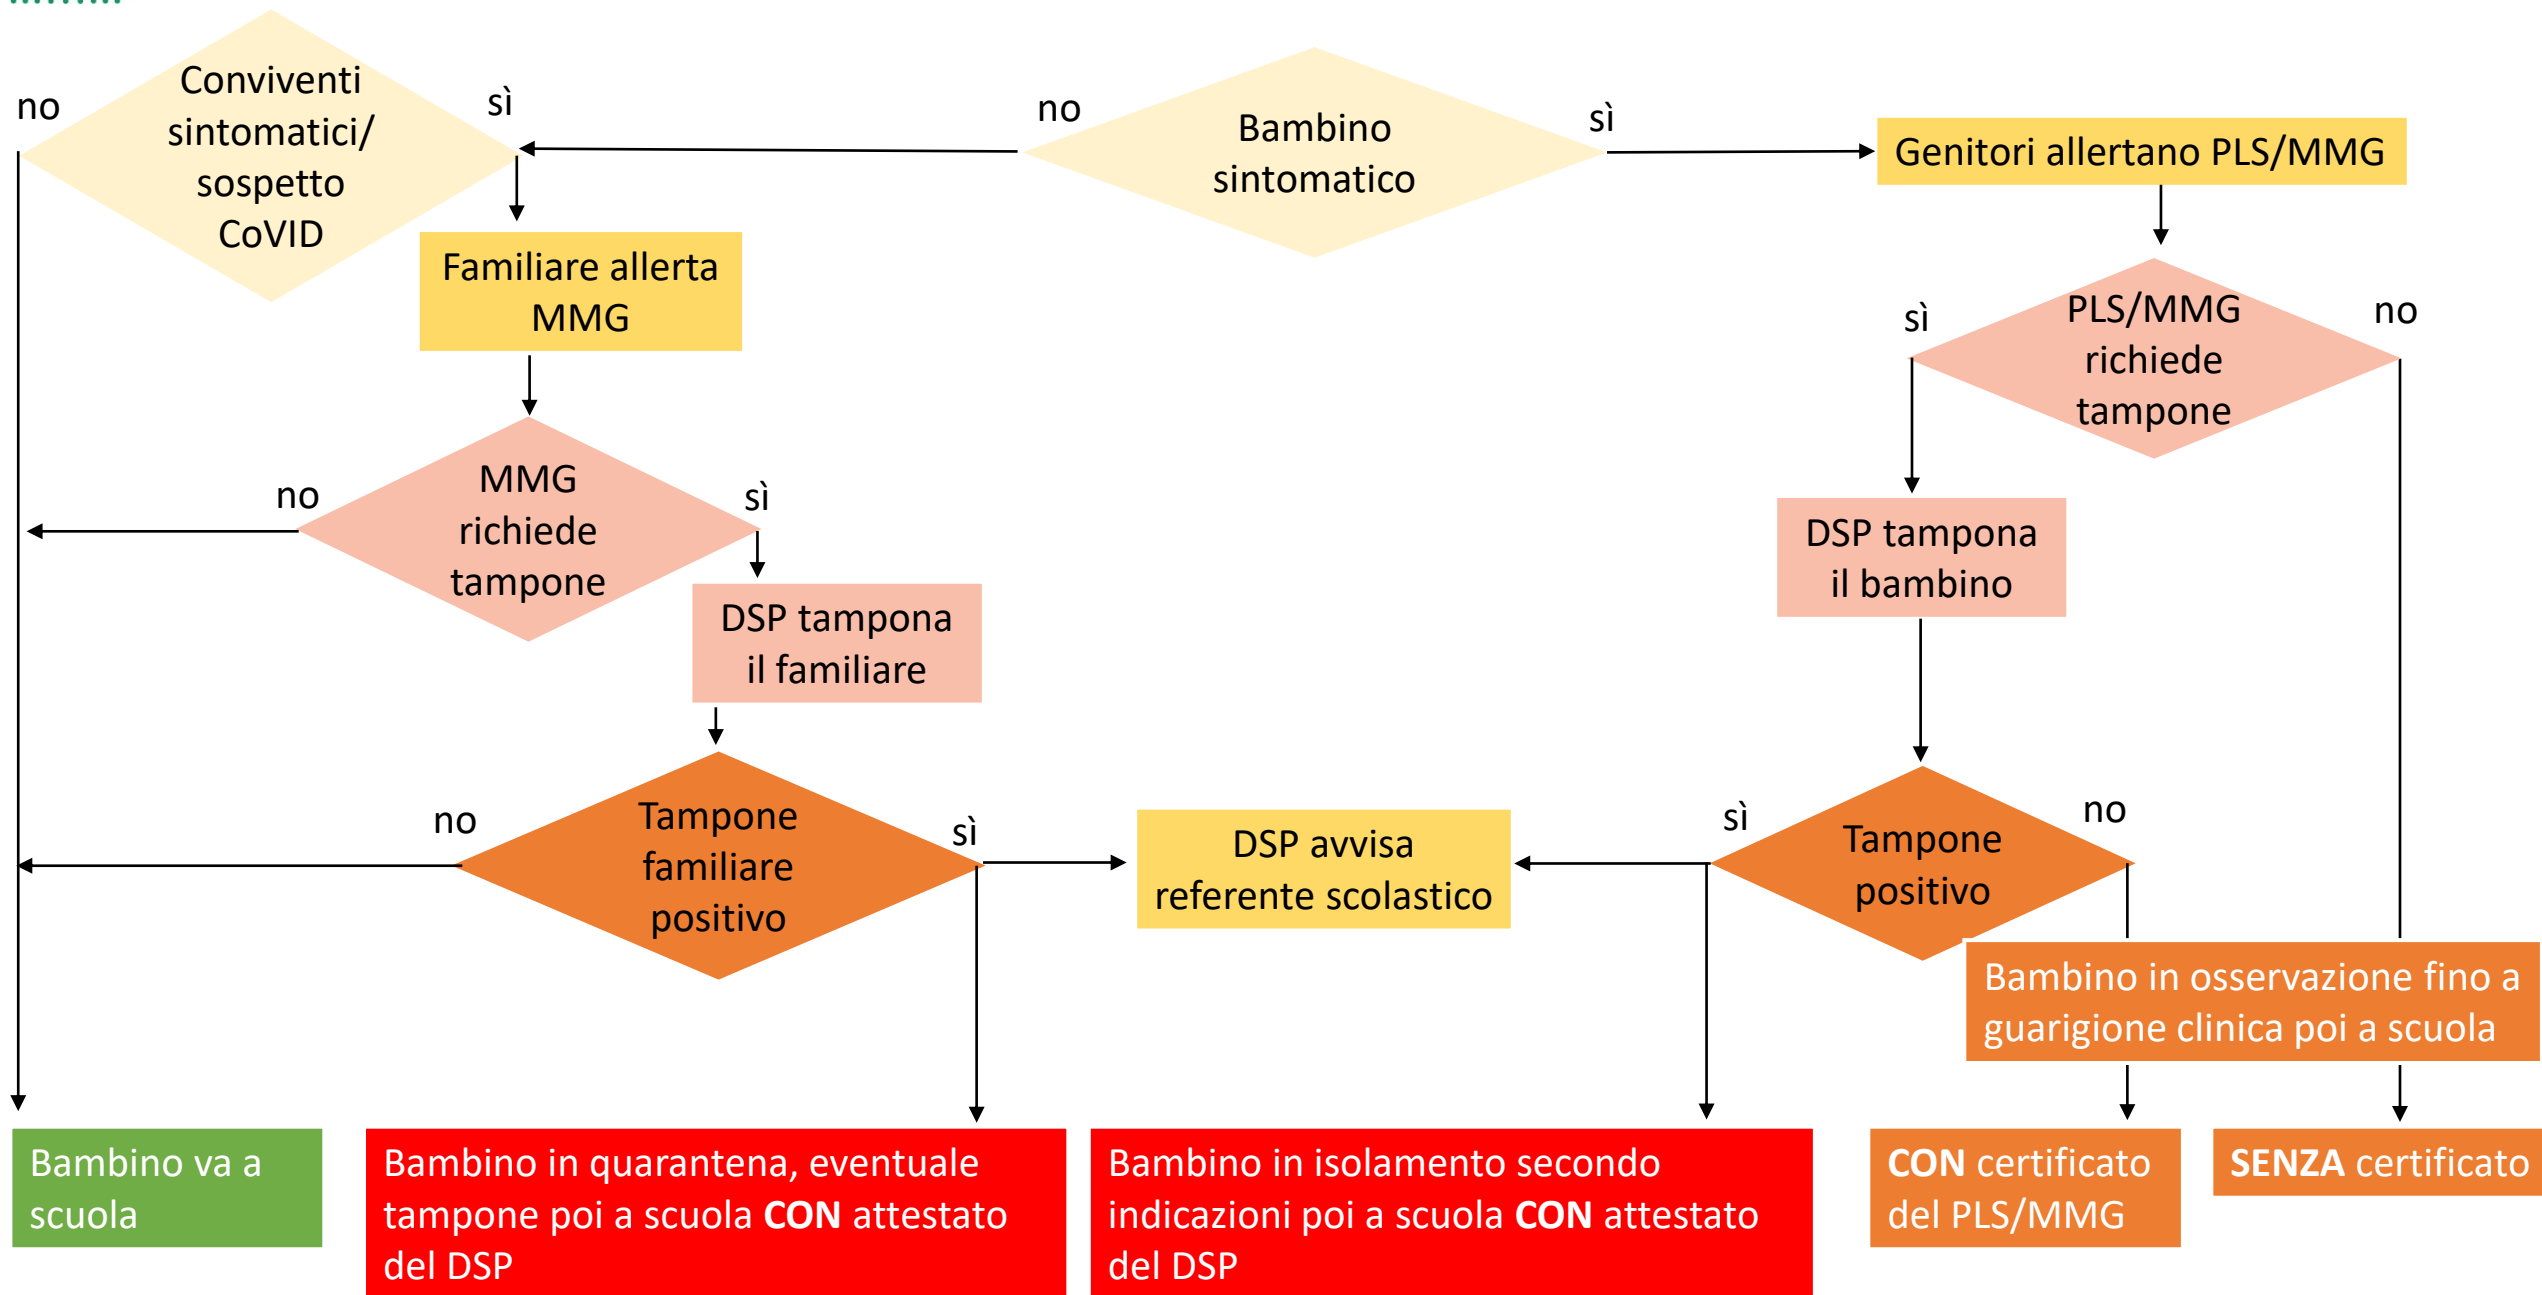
no

Conviventi sintomatici/ sospetto CoVID

sì

no

Bambino sintomatico

sì

Genitori allertano PLS/MMG

Familiare allerta MMG

sì

PLS/MMG richiede tampone

no

no

MMG richiede tampone

sì

DSP tampona il bambino

DSP tampona il familiare

no

Tampone familiare positivo

sì

DSP avvisa referente scolastico

sì

Tampone positivo

no

Bambino in osservazione fino a guarigione clinica poi a scuola

Bambino va a scuola

Bambino in quarantena, eventuale tampone poi a scuola **CON** attestato del DSP

Bambino in isolamento secondo indicazioni poi a scuola **CON** attestato del DSP

**CON** certificato del PLS/MMG

**SENZA** certificato